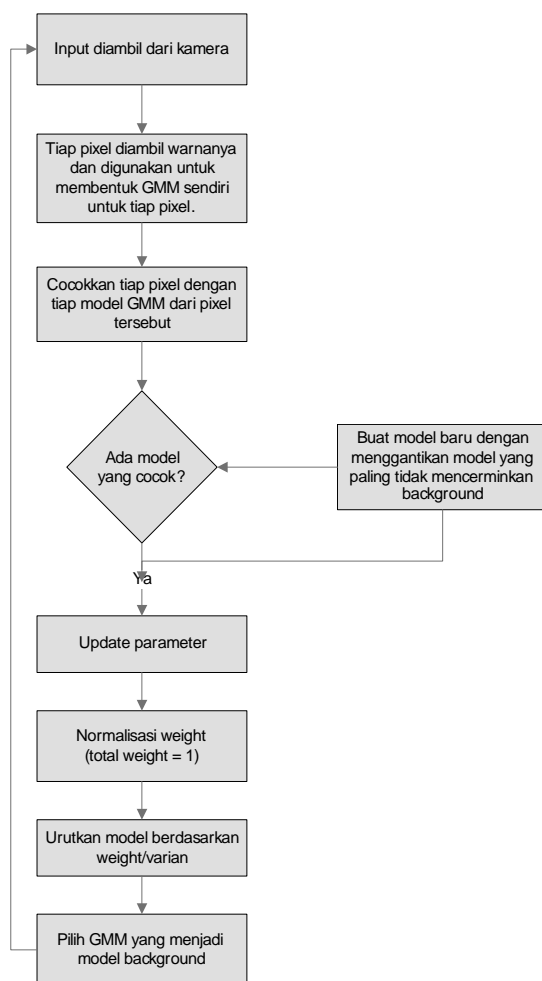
Input diambil dari kamera

Tiap pixel diambil warnanya dan digunakan untuk membentuk GMM sendiri untuk tiap pixel.

Cocokkan tiap pixel dengan tiap model GMM dari pixel tersebut

Ada model yang cocok?

Buat model baru dengan menggantikan model yang paling tidak mencerminkan background

Ya

Update parameter

Normalisasi weight (total weight = 1)

Urutkan model berdasarkan weight/varian

Pilih GMM yang menjadi model background